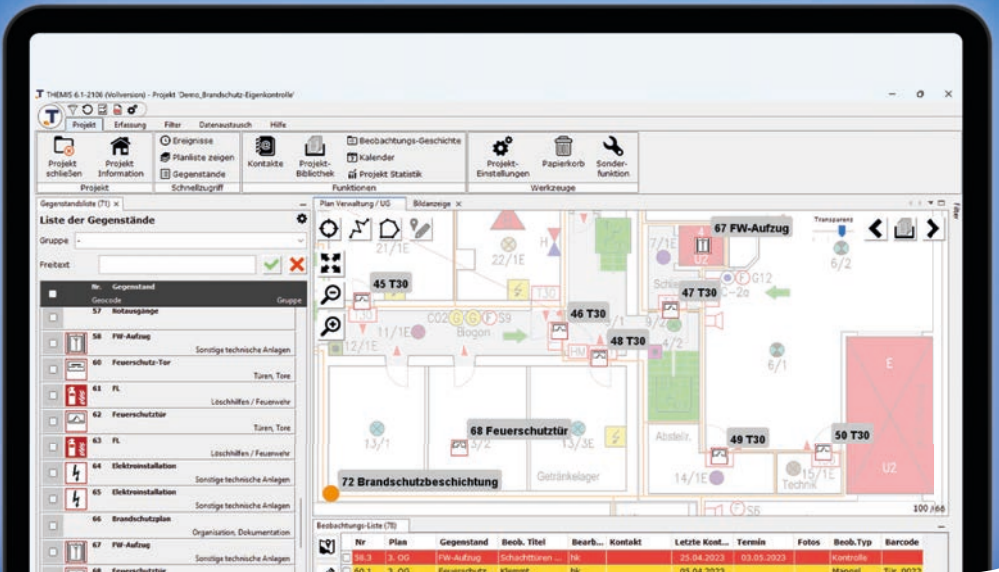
THEMIS 6.1-2106 (Vollversion) - Projekt 'Demo_Brandschutz-Eigenkontrolle'

Projekt Erfassung Filter Datenaustausch Hilfe

Projekt schließen
Projekt Information
Projekt
Ereignisse
Planliste zeigen
Gegenstände
Schnellzugriff
Kontakte
Projekt-Bibliothek
Beobachtungs-Geschichte
Kalender
Projekt Statistik
Funktionen
Projekt-Einstellungen
Papierkorb
Sonder-funktion
Werkzeuge

Gegenstandsliste (71)
Liste der Gegenstände
Gruppe -
Freitext

| Nr. Gegenstand Geocode | Gruppe |
|---|---|
| 57 Notausgänge | |
| 58 FW-Aufzug | Sonstige technische Anlagen |
| 60 Feuerschutz-Tor | Türen, Tore |
| 61 FL | Löschhilfen / Feuerwehr |
| 62 Feuerschutztür | Türen, Tore |
| 63 FL | Löschhilfen / Feuerwehr |
| 64 Elektroinstallation | Sonstige technische Anlagen |
| 65 Elektroinstallation | Sonstige technische Anlagen |
| 66 Brandschutzplan | Organisation, Dokumentation |
| 67 FW-Aufzug | Sonstige technische Anlagen |
| 68 Feuerschutztür | |

Plan Verwaltung / UG
Bildanzeige

Transparenz

21/1E
22/1E
7/1E
U2
67 FW-Aufzug
G12
6/2
45 T30
47 T30
T30
Schl.
11/1E
C02
Blogon
S9
46 T30
12/1E
48 T30
4/2
6/1
E
68 Feuerschutztür
13/1
3/2
13/3E
Abstellr.
49 T30
50 T30
U2
72 Brandschutzbeschichtung
Getränkelager
14/1E
Technik
15/1E
S6
100 /66

Beobachtungs-Liste (78)

| Nr | Plan | Gegenstand | Beob. Titel | Bearb... | Kontakt | Letzte Kont... | Termin | Fotos | Beob.Typ | Barcode |
|---|---|---|---|---|---|---|---|---|---|---|
| 58.3 | 3. OG | FW-Aufzug | Schachttüren ... | hk | | 25.04.2023 | 03.05.2023 | | Kontrolle | |
| 60.1 | 3. OG | Feuerschutz... | Klemmt | hk | | 05.04.2023 | | | Mangel | Tür_0022 |